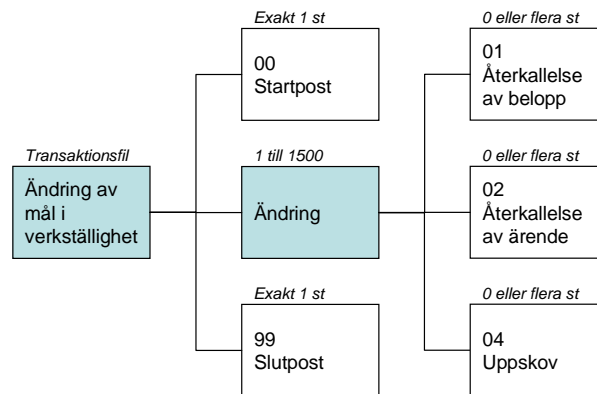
Transaktionsfil

Ändring av mål i verkställighet

Exakt 1 st

00
Startpost

1 till 1500

Ändring

Exakt 1 st

99
Slutpost

0 eller flera st

01
Återkallelse av belopp

0 eller flera st

02
Återkallelse av ärende

0 eller flera st

04
Uppskov